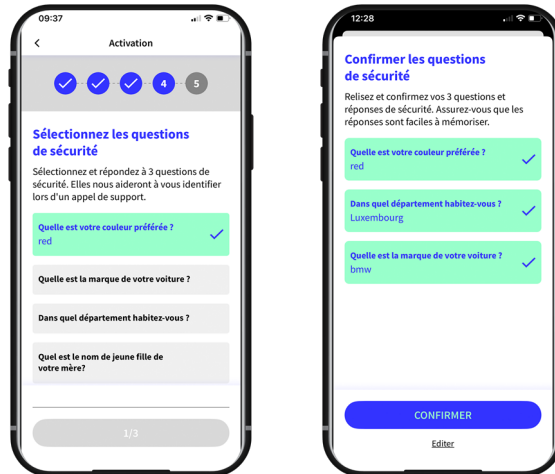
09:37

Activation

4

5

Sélectionnez les questions de sécurité

Sélectionnez et répondez à 3 questions de sécurité. Elles nous aideront à vous identifier lors d'un appel de support.

Quelle est votre couleur préférée ?
red

Quelle est la marque de votre voiture ?

Dans quel département habitez-vous ?

Quel est le nom de jeune fille de votre mère?

1/3

12:28

Confirmer les questions de sécurité

Relisez et confirmez vos 3 questions et réponses de sécurité. Assurez-vous que les réponses sont faciles à mémoriser.

Quelle est votre couleur préférée ?
red

Dans quel département habitez-vous ?
Luxembourg

Quelle est la marque de votre voiture ?
bmw

CONFIRMER

Editer